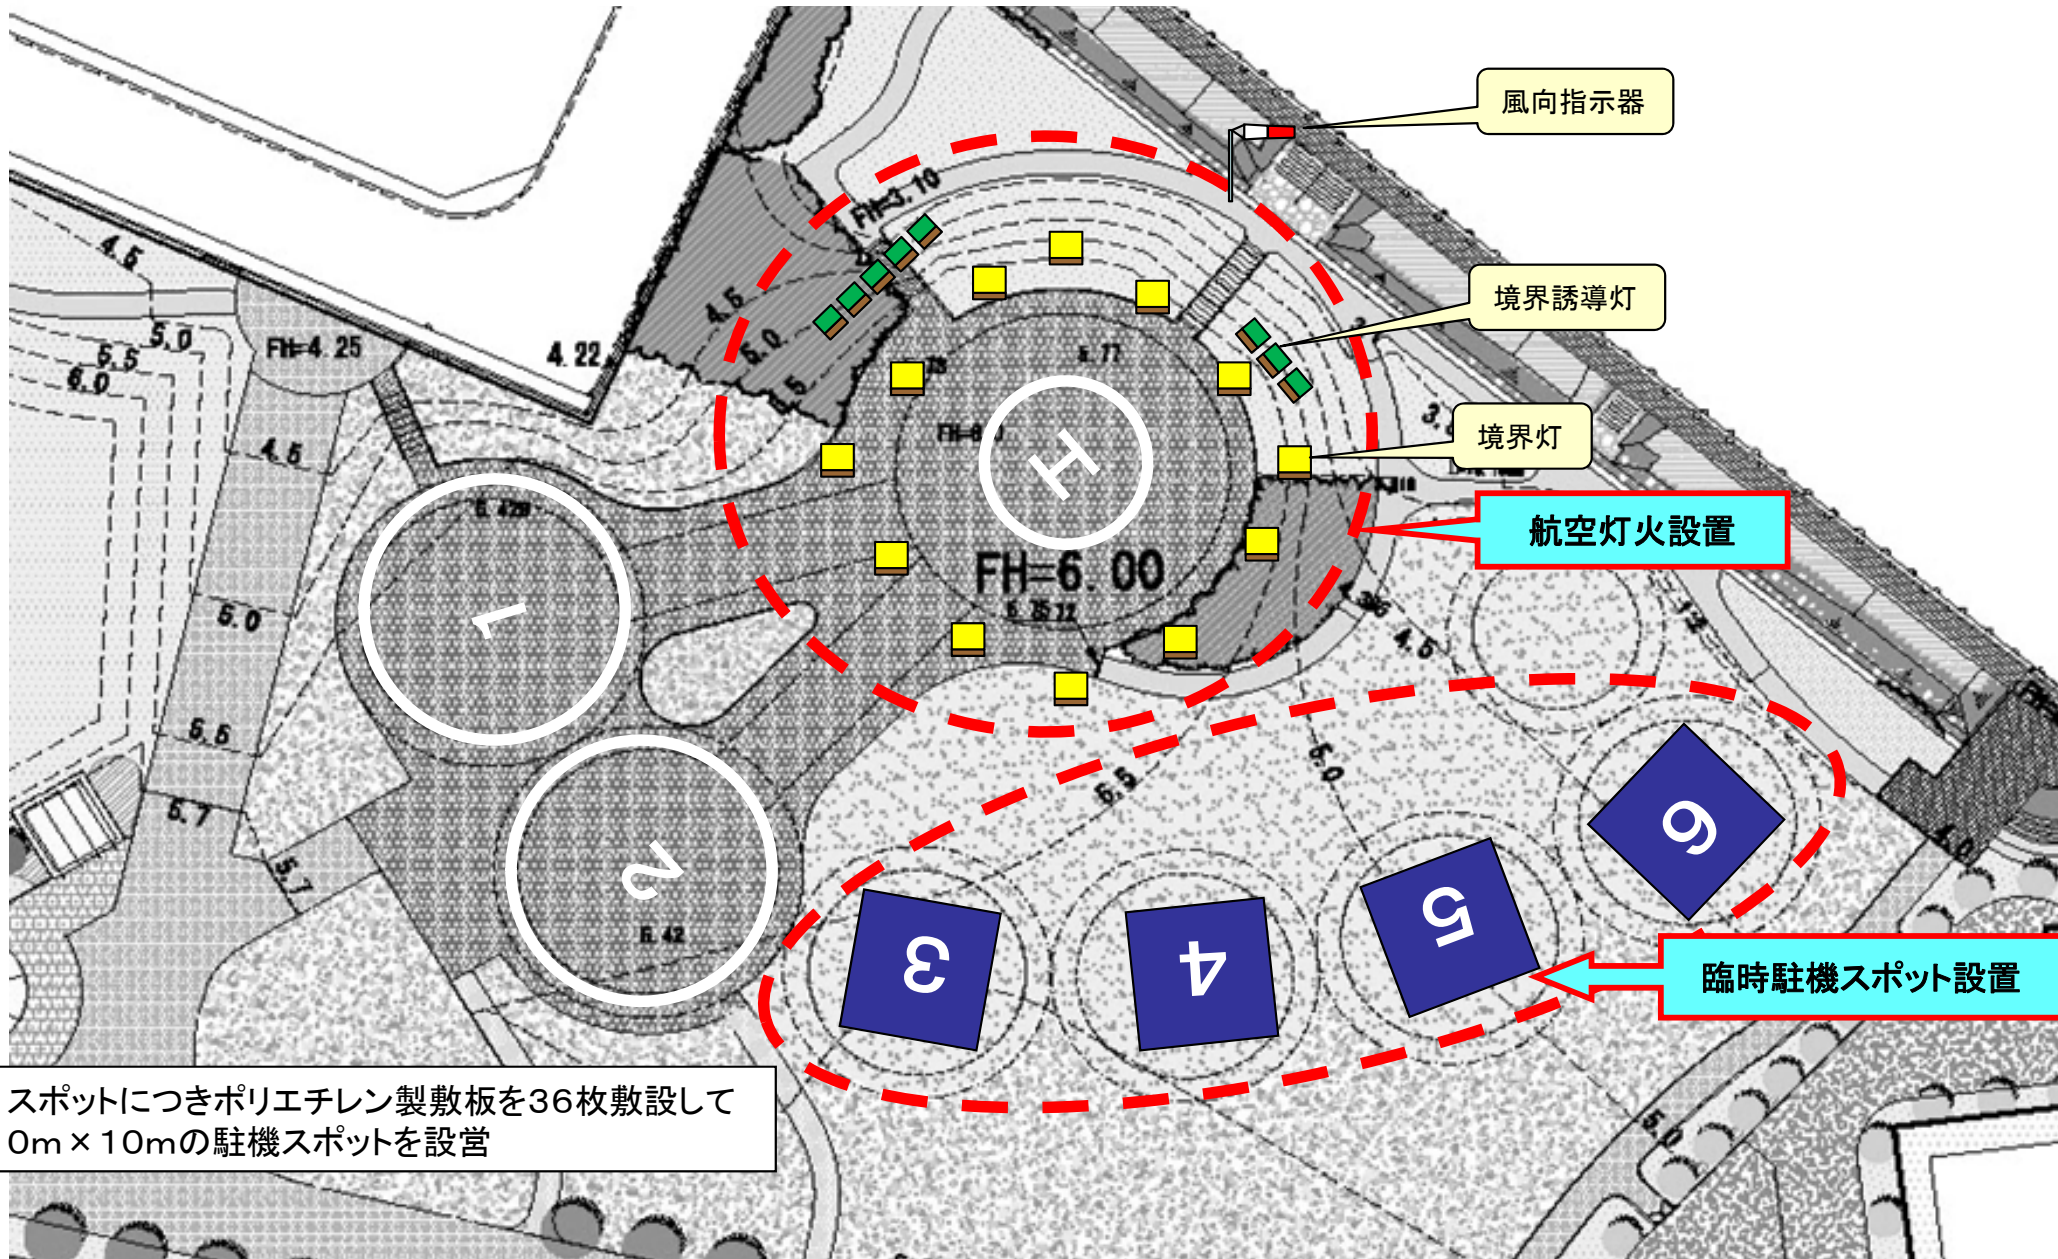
風向指示器

境界誘導灯

境界灯

航空灯火設置

臨時駐機スポット設置

FH=3.10

FH=4.25

FH=6.00

4.5

5.0

5.5

6.0

4.22

4.5

6.0

5.77

5.0

5.5

5.7

5.7

6.42

6.42

4.5

6.5

6.0

5.0

4.0

H

1

2

3

4

5

6

スポットにつきポリエチレン製敷板を36枚敷設して
0m×10mの駐機スポットを設営